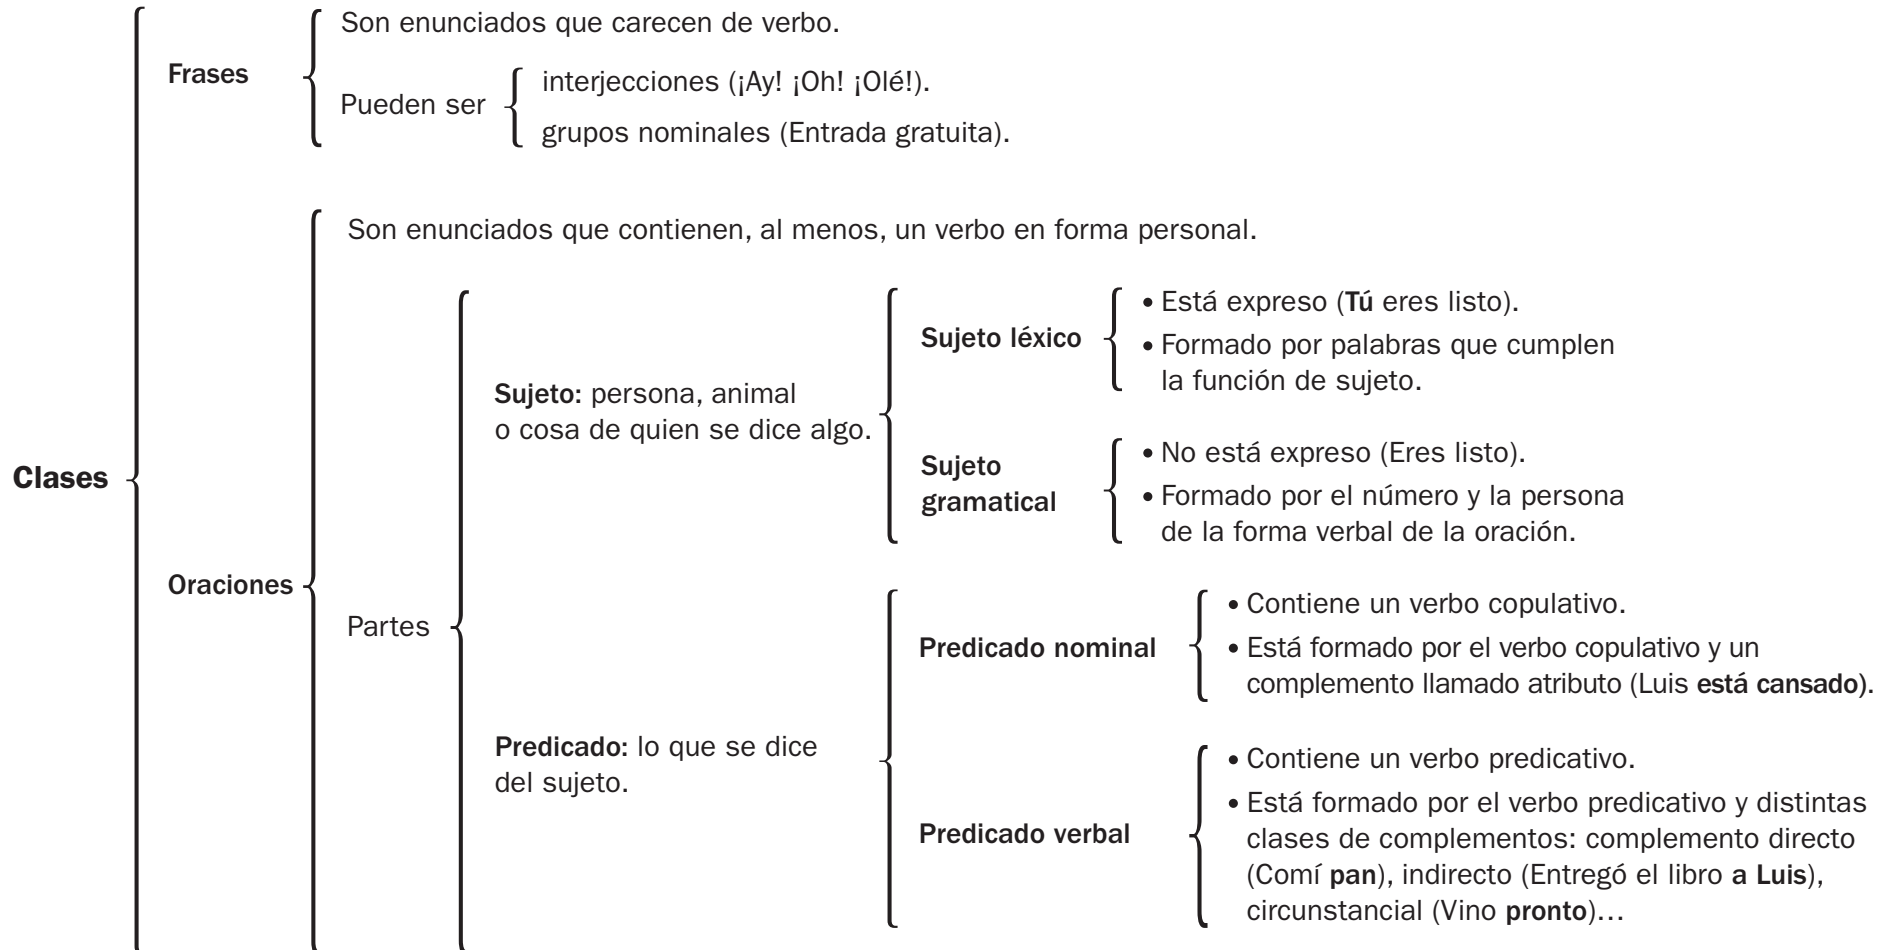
Clases

Frases

Son enunciados que carecen de verbo.

Pueden ser

interjecciones (¡Ay! ¡Oh! ¡Olé!).

grupos nominales (Entrada gratuita).

Oraciones

Son enunciados que contienen, al menos, un verbo en forma personal.

Partes

Sujeto: persona, animal o cosa de quien se dice algo.

Sujeto léxico

• Está expreso (Tú eres listo).

• Formado por palabras que cumplen la función de sujeto.

Sujeto gramatical

• No está expreso (Eres listo).

• Formado por el número y la persona de la forma verbal de la oración.

Predicado: lo que se dice del sujeto.

Predicado nominal

• Contiene un verbo copulativo.

• Está formado por el verbo copulativo y un complemento llamado atributo (Luis está cansado).

Predicado verbal

• Contiene un verbo predicativo.

• Está formado por el verbo predicativo y distintas clases de complementos: complemento directo (Comí pan), indirecto (Entregó el libro a Luis), circunstancial (Vino pronto)…